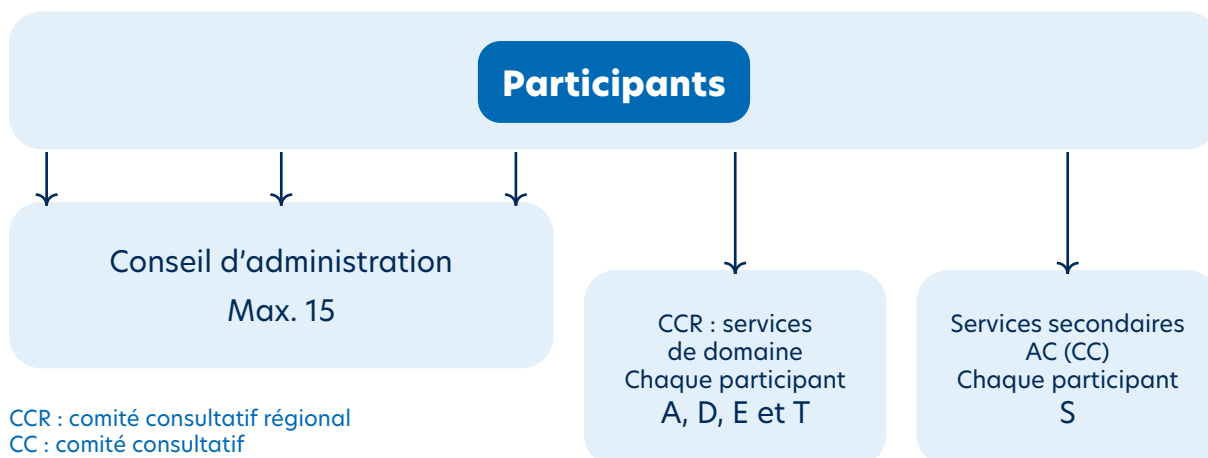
Participants

Conseil d'administration
Max. 15

CCR : services de domaine
Chaque participant
A, D, E et T

Services secondaires
AC (CC)
Chaque participant
S

CCR : comité consultatif régional
CC : comité consultatif